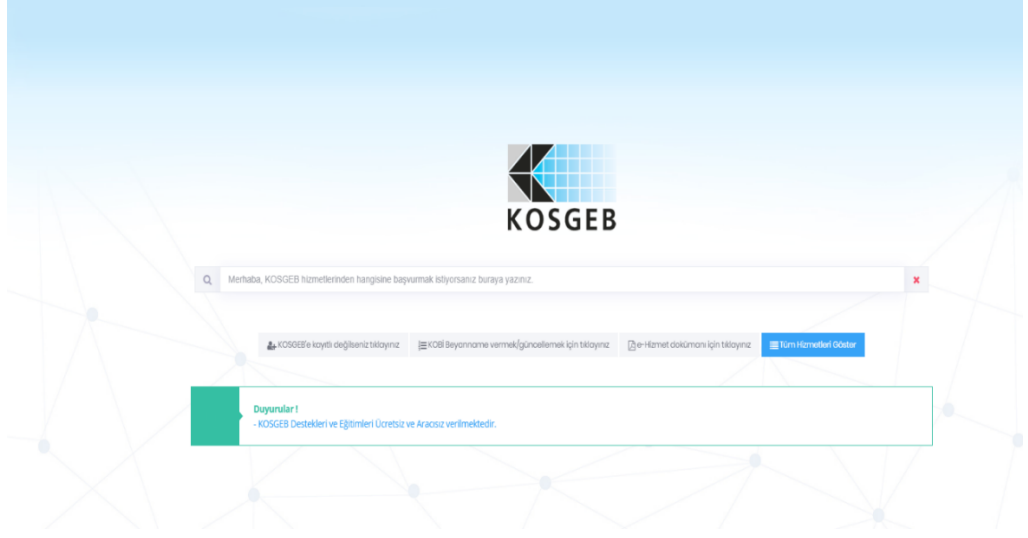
KOSGEB

Merhaba, KOSGEB hizmetlerinden hangisine başvurmak istiyorsanız buraya yazınız.

KOSGEB'e kayıtlı değilseniz tıklayınız

KOBİ Beyanname vermek/güncellemek için tıklayınız

e-Hizmet dokümanı için tıklayınız

Tüm Hizmetleri Göster

Duyurular !
- KOSGEB Destekleri ve Eğitimleri Ücretsiz ve Aracısız verilmektedir.